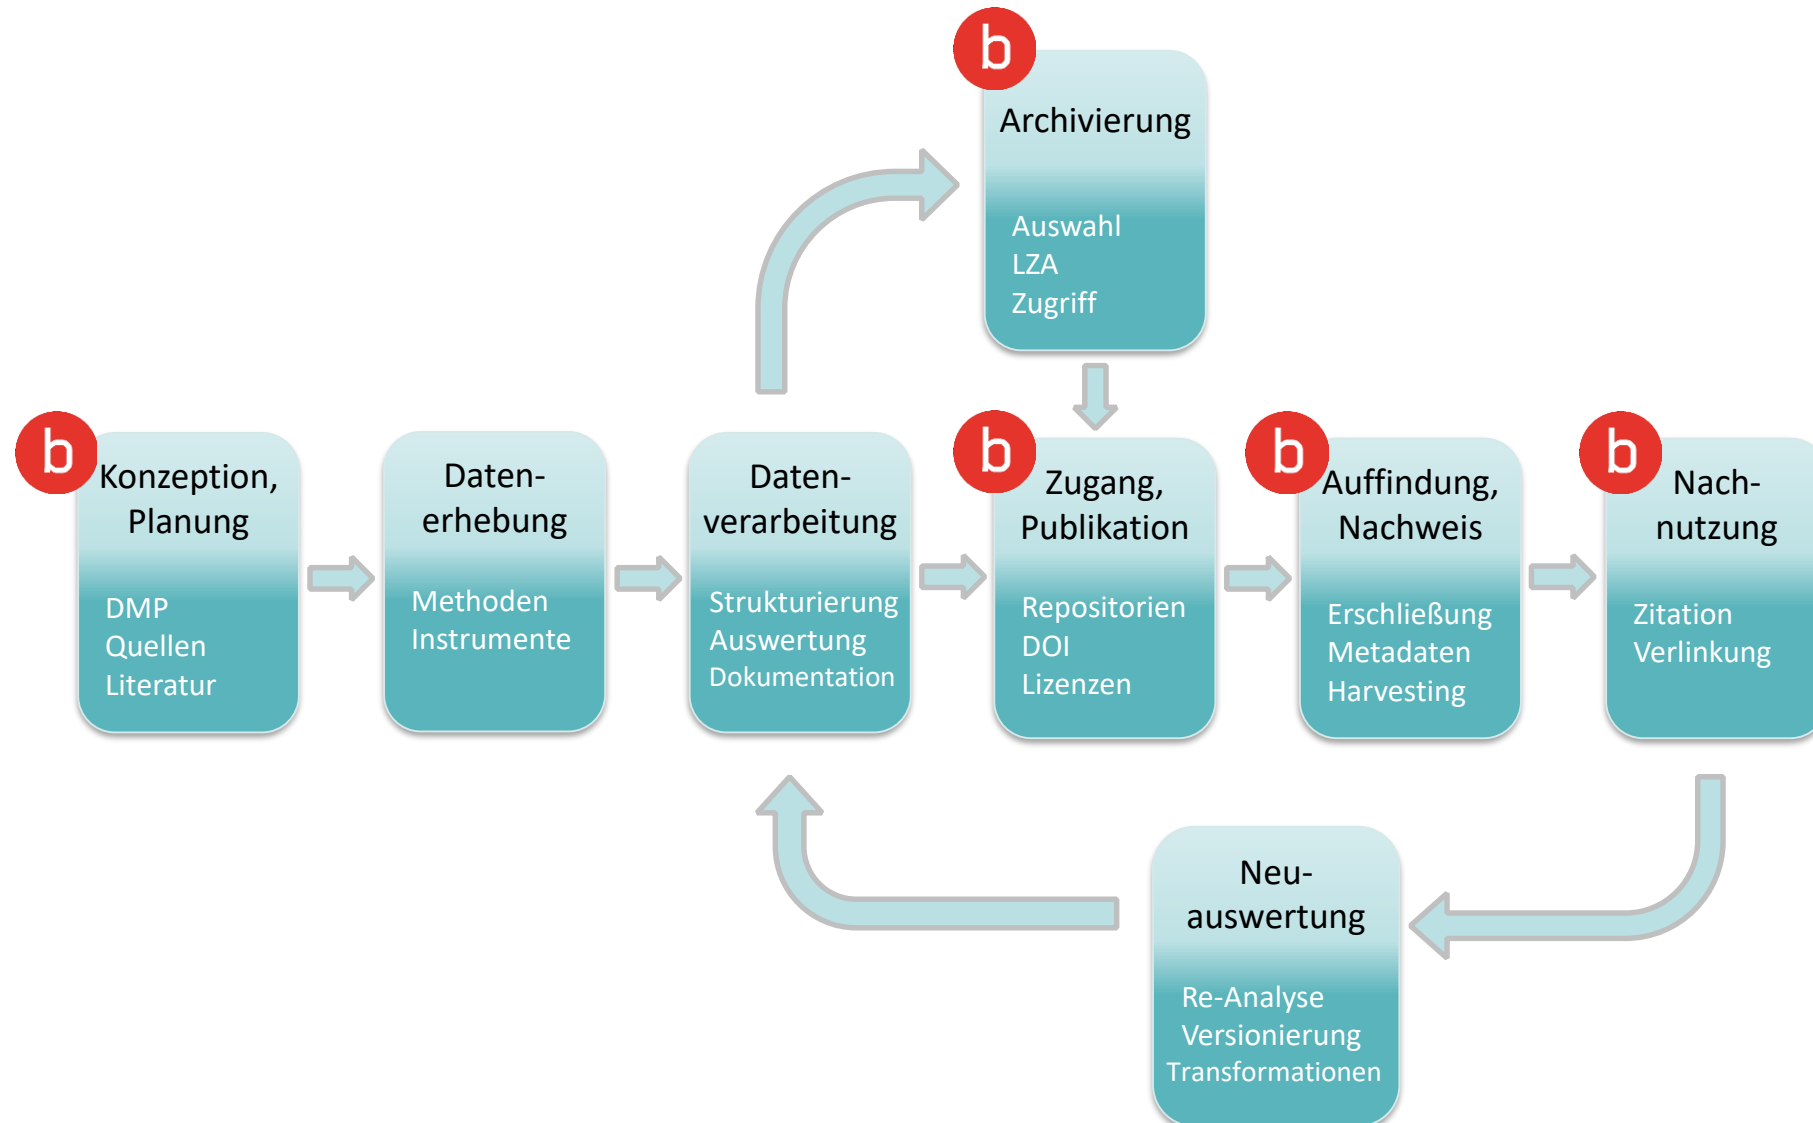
b
Archivierung

Auswahl
LZA
Zugriff

b
Konzeption, Planung

DMP
Quellen
Literatur

Daten-erhebung

Methoden
Instrumente

Daten-verarbeitung

Strukturierung
Auswertung
Dokumentation

b
Zugang, Publikation

Repositorien
DOI
Lizenzen

b
Auffindung, Nachweis

Erschließung
Metadaten
Harvesting

b
Nach-nutzung

Zitation
Verlinkung

Neu-auswertung

Re-Analyse
Versionierung
Transformationen